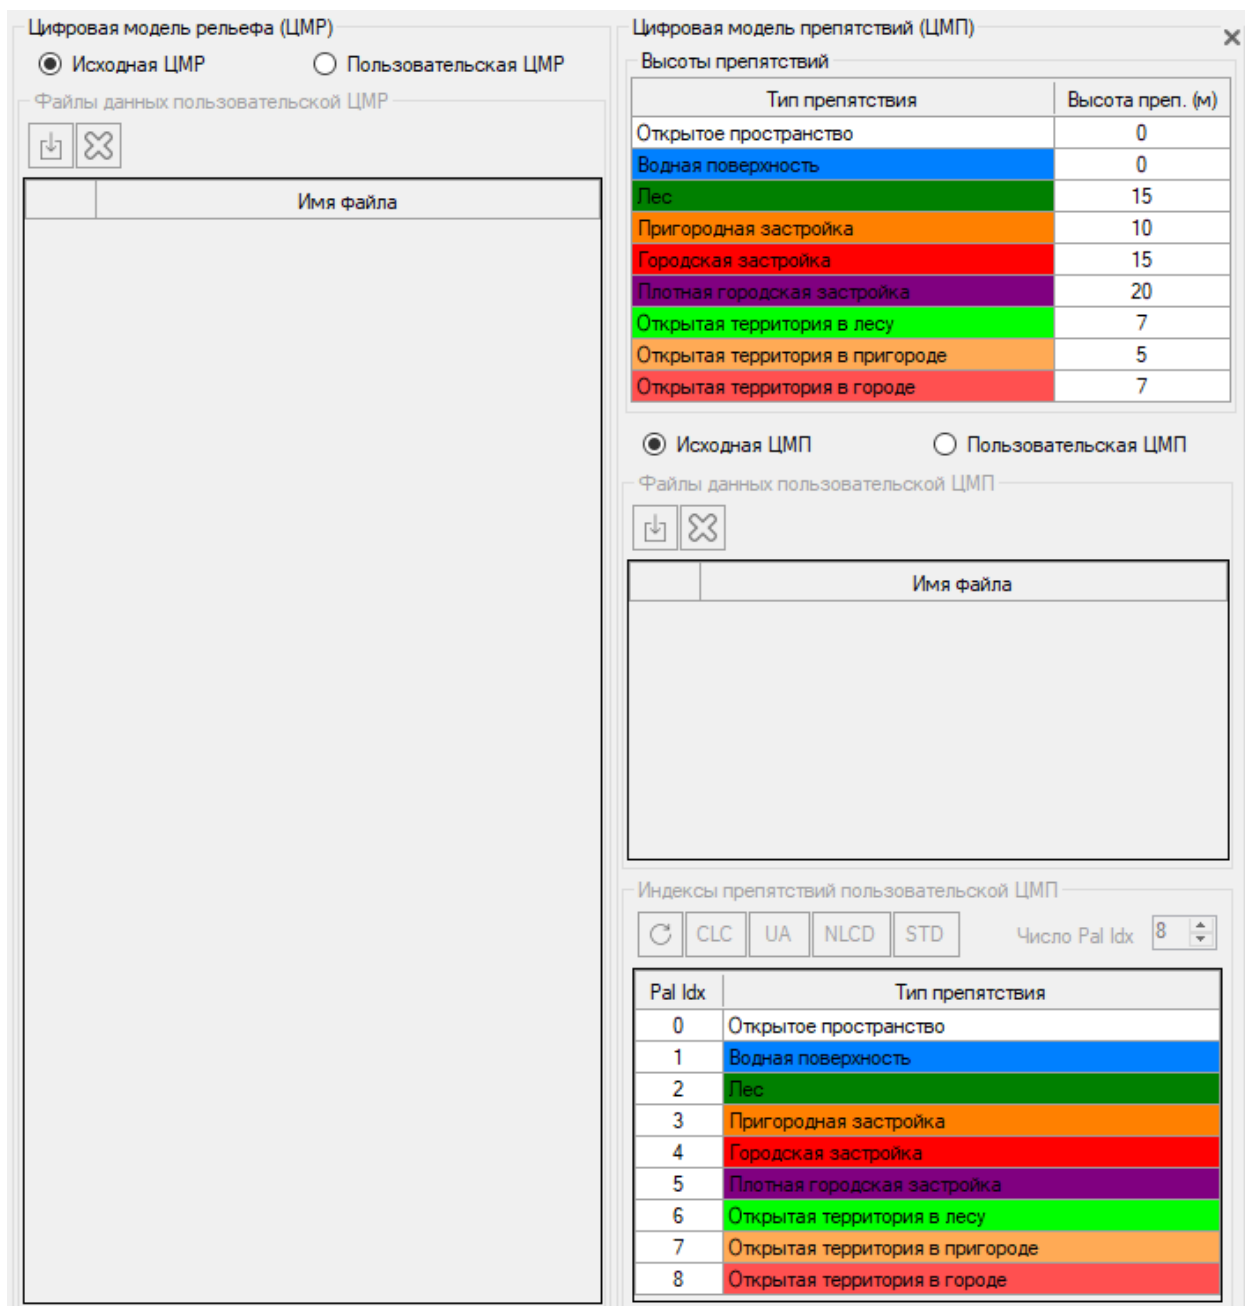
Цифровая модель рельефа (ЦМР)

Исходная ЦМР

Пользовательская ЦМР

Файлы данных пользовательской ЦМР

| | Имя файла |
|---|---|

Цифровая модель препятствий (ЦМП)

×

Высоты препятствий

| Тип препятствия | Высота преп. (м) |
|---|---|
| Открытое пространство | 0 |
| Водная поверхность | 0 |
| Лес | 15 |
| Пригородная застройка | 10 |
| Городская застройка | 15 |
| Плотная городская застройка | 20 |
| Открытая территория в лесу | 7 |
| Открытая территория в пригороде | 5 |
| Открытая территория в городе | 7 |

Исходная ЦМП

Пользовательская ЦМП

Файлы данных пользовательской ЦМП

| | Имя файла |
|---|---|

Индексы препятствий пользовательской ЦМП

CLC UA NLCD STD

Число Pal Idx 8

| Pal Idx | Тип препятствия |
|---|---|
| 0 | Открытое пространство |
| 1 | Водная поверхность |
| 2 | Лес |
| 3 | Пригородная застройка |
| 4 | Городская застройка |
| 5 | Плотная городская застройка |
| 6 | Открытая территория в лесу |
| 7 | Открытая территория в пригороде |
| 8 | Открытая территория в городе |